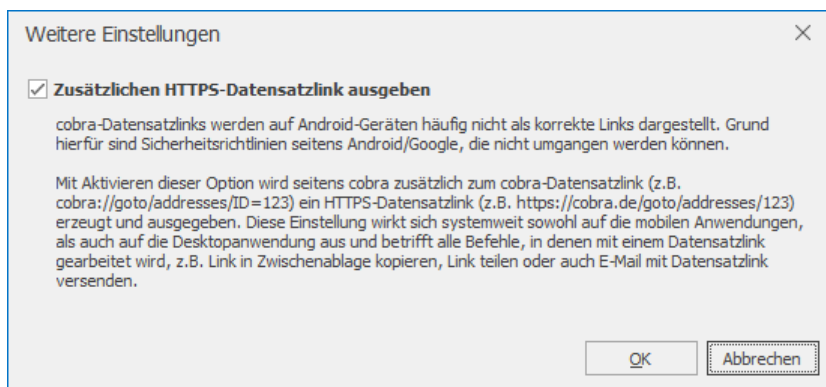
Weitere Einstellungen

×

Zusätzlichen HTTPS-Datensatzlink ausgeben

cobra-Datensatzlinks werden auf Android-Geräten häufig nicht als korrekte Links dargestellt. Grund hierfür sind Sicherheitsrichtlinien seitens Android/Google, die nicht umgangen werden können.

Mit Aktivieren dieser Option wird seitens cobra zusätzlich zum cobra-Datensatzlink (z.B. cobra://goto/addresses/ID=123) ein HTTPS-Datensatzlink (z.B. https://cobra.de/goto/addresses/123) erzeugt und ausgegeben. Diese Einstellung wirkt sich systemweit sowohl auf die mobilen Anwendungen, als auch auf die Desktopanwendung aus und betrifft alle Befehle, in denen mit einem Datensatzlink gearbeitet wird, z.B. Link in Zwischenablage kopieren, Link teilen oder auch E-Mail mit Datensatzlink versenden.

OK

Abbrechen